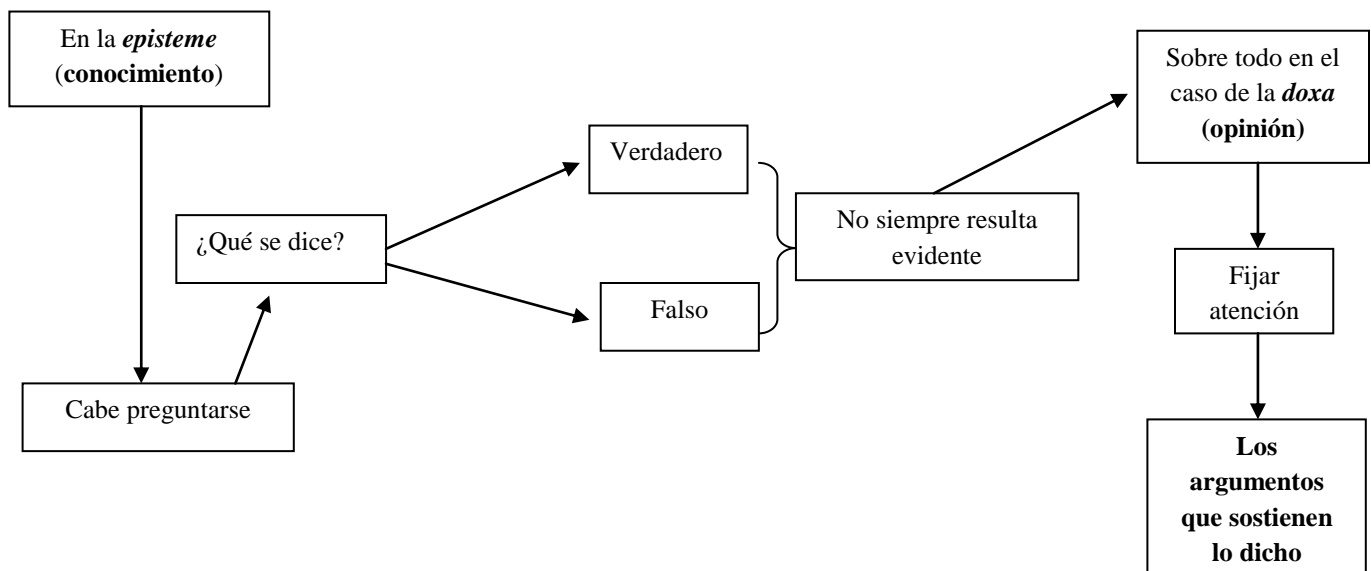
En la episteme (conocimiento)

Cabe preguntarse

¿Qué se dice?

Verdadero

Falso

No siempre resulta evidente

Sobre todo en el caso de la doxa (opinión)

Fijar atención

Los argumentos que sostienen lo dicho